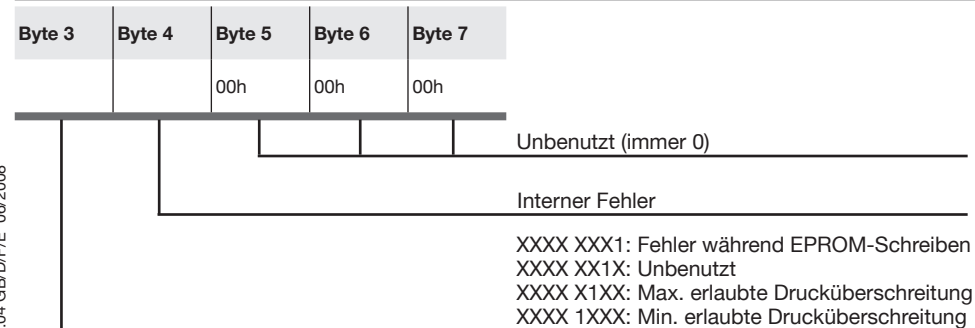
| Byte 3 | Byte 4 | Byte 5 | Byte 6 | Byte 7 |
|---|---|---|---|---|
| | | 00h | 00h | 00h |

Unbenutzt (immer 0)

Interner Fehler

XXXX XXX1: Fehler während EPROM-Schreiben
XXXX XX1X: Unbenutzt
XXXX X1XX: Max. erlaubte Drucküberschreitung
XXXX 1XXX: Min. erlaubte Drucküberschreitung

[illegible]04 GB/D/I/E 06/2008